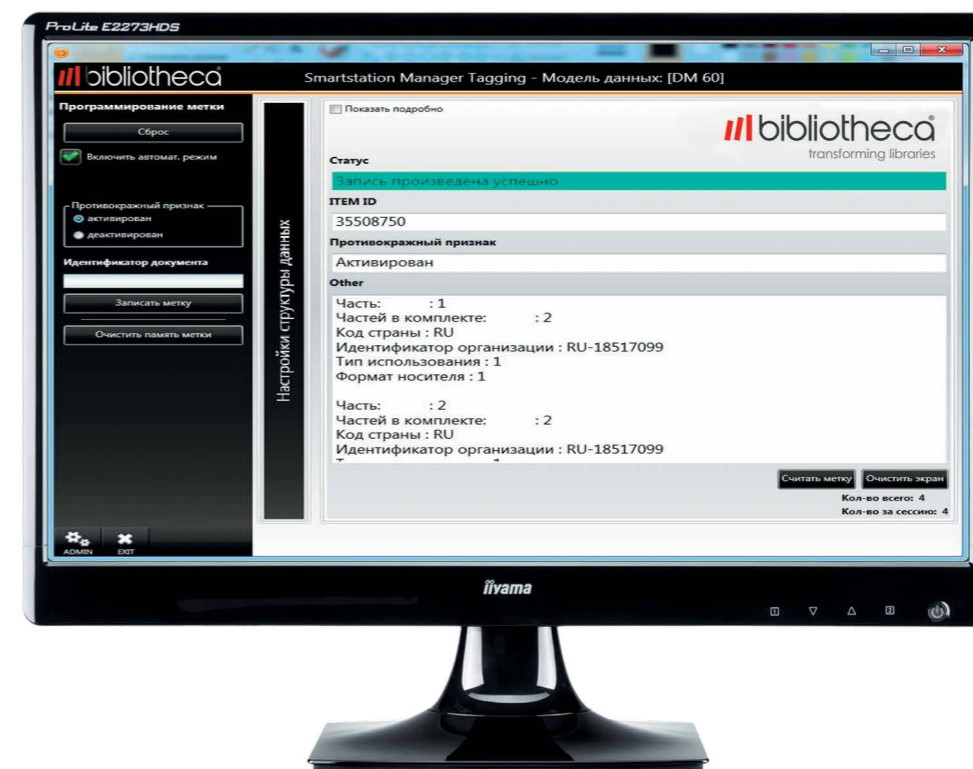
ProLite E2273HDS

bibliotheca

Smartstation Manager Tagging - Модель данных: [DM 60]

Программирование метки

Сброс

Включить автомат. режим

Противокражный признак
активирован
деактивирован

Идентификатор документа

Записать метку

Очистить память метки

Настройки структуры данных

Показать подробно

bibliotheca
transforming libraries

Статус

Запись произведена успешно

ITEM ID

35508750

Противокражный признак

Активирован

Other

Часть: : 1
Частей в комплекте: : 2
Код страны : RU
Идентификатор организации : RU-18517099
Тип использования : 1
Формат носителя : 1

Часть: : 2
Частей в комплекте: : 2
Код страны : RU
Идентификатор организации : RU-18517099
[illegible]

Считать метку

Очистить экран

Кол-во всего: 4
Кол-во за сессию: 4

ADMIN
EXIT

iiyama